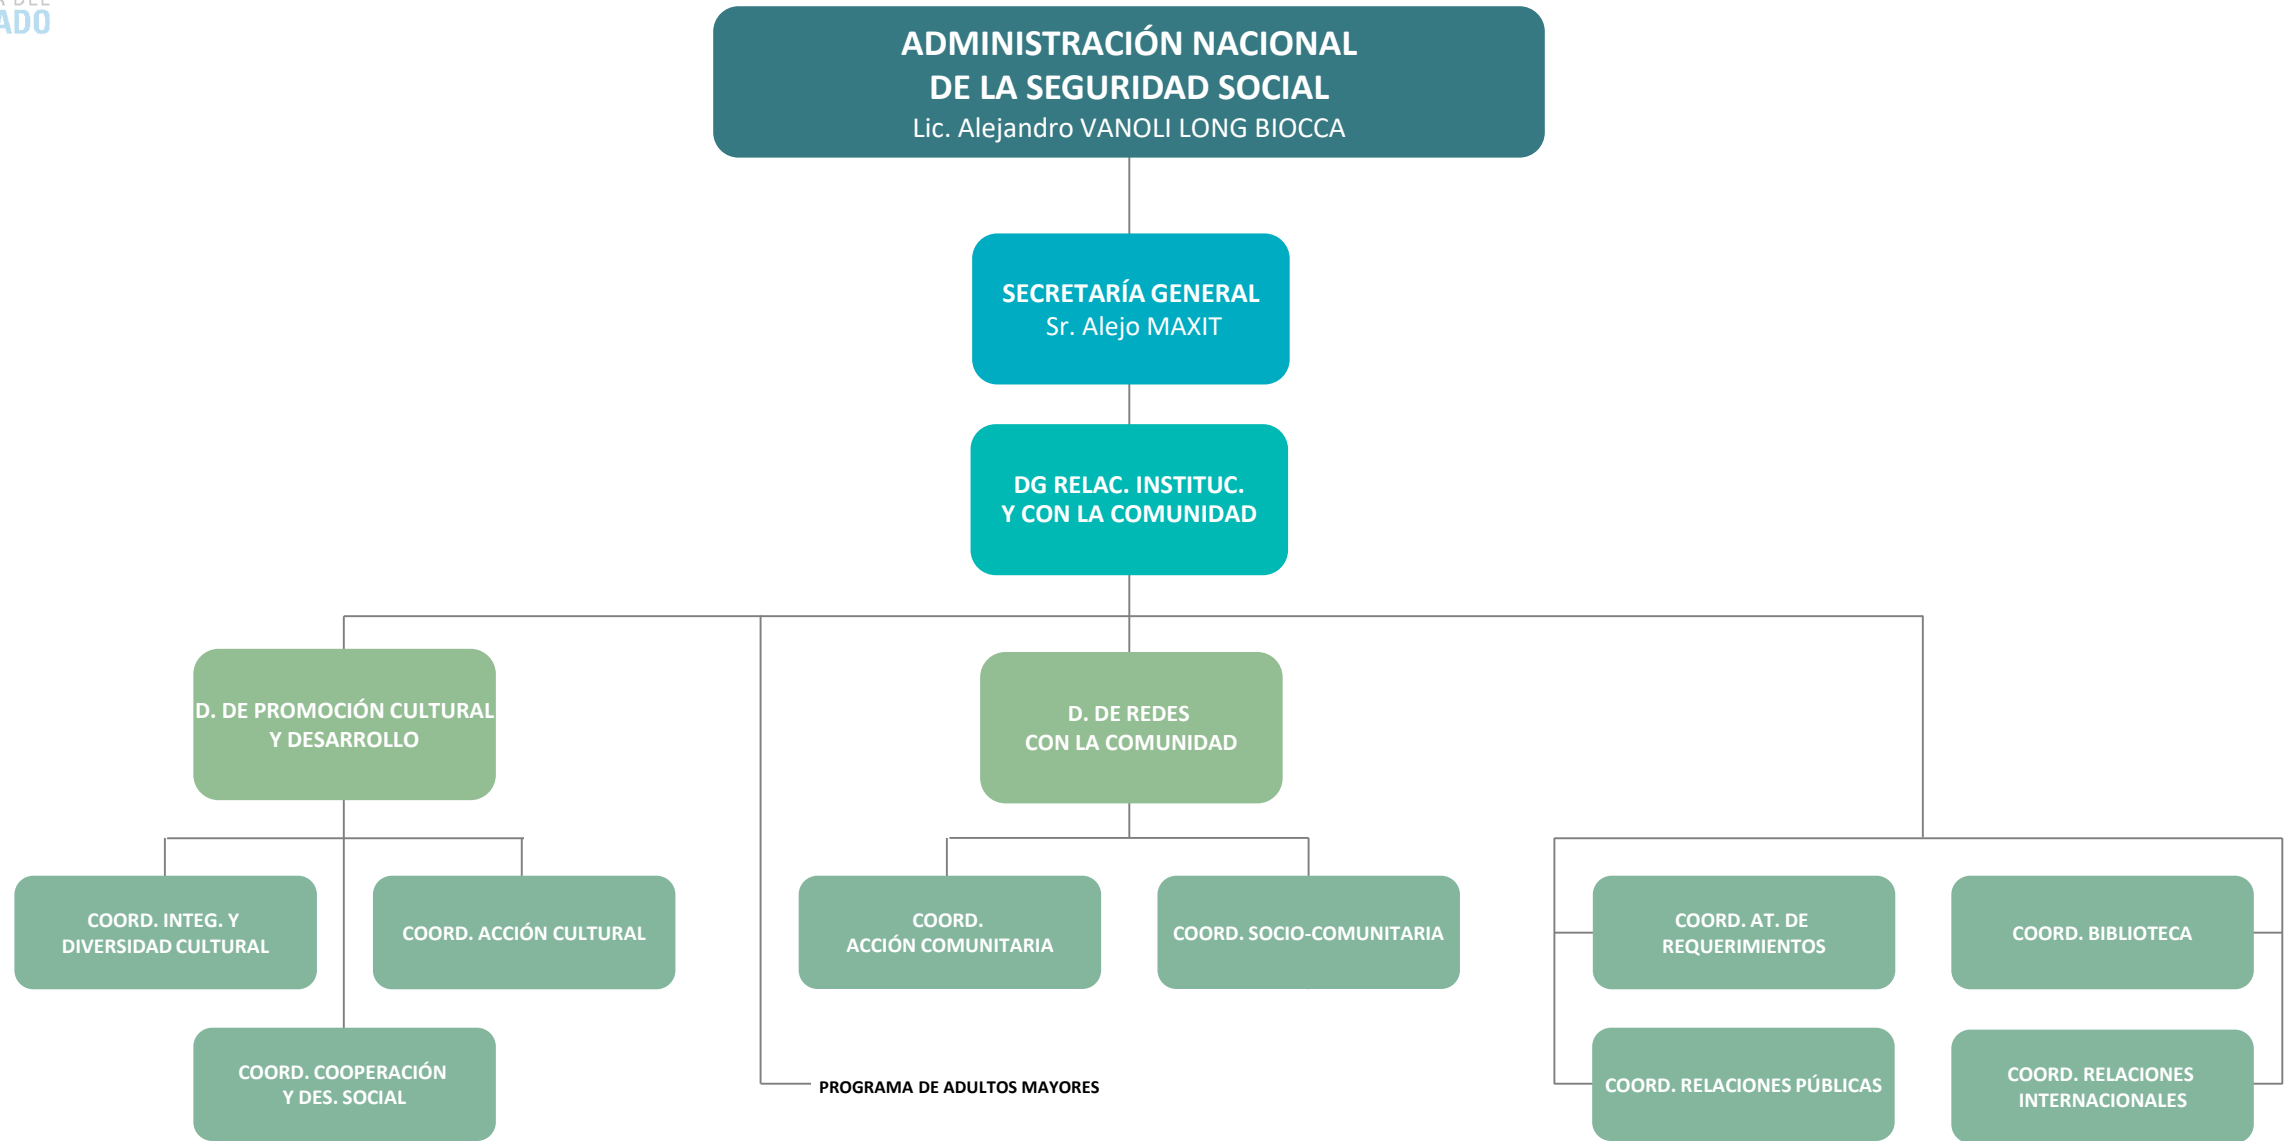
ADO

ADMINISTRACIÓN NACIONAL
DE LA SEGURIDAD SOCIAL
Lic. Alejandro VANOLI LONG BIOCCA

SECRETARÍA GENERAL
Sr. Alejo MAXIT

DG RELAC. INSTITUC.
Y CON LA COMUNIDAD

D. DE PROMOCIÓN CULTURAL
Y DESARROLLO

D. DE REDES
CON LA COMUNIDAD

COORD. INTEG. Y
DIVERSIDAD CULTURAL

COORD. ACCIÓN CULTURAL

COORD. COOPERACIÓN
Y DES. SOCIAL

PROGRAMA DE ADULTOS MAYORES

COORD.
ACCIÓN COMUNITARIA

COORD. SOCIO-COMUNITARIA

COORD. AT. DE
REQUERIMIENTOS

COORD. BIBLIOTECA

COORD. RELACIONES PÚBLICAS

COORD. RELACIONES
INTERNACIONALES